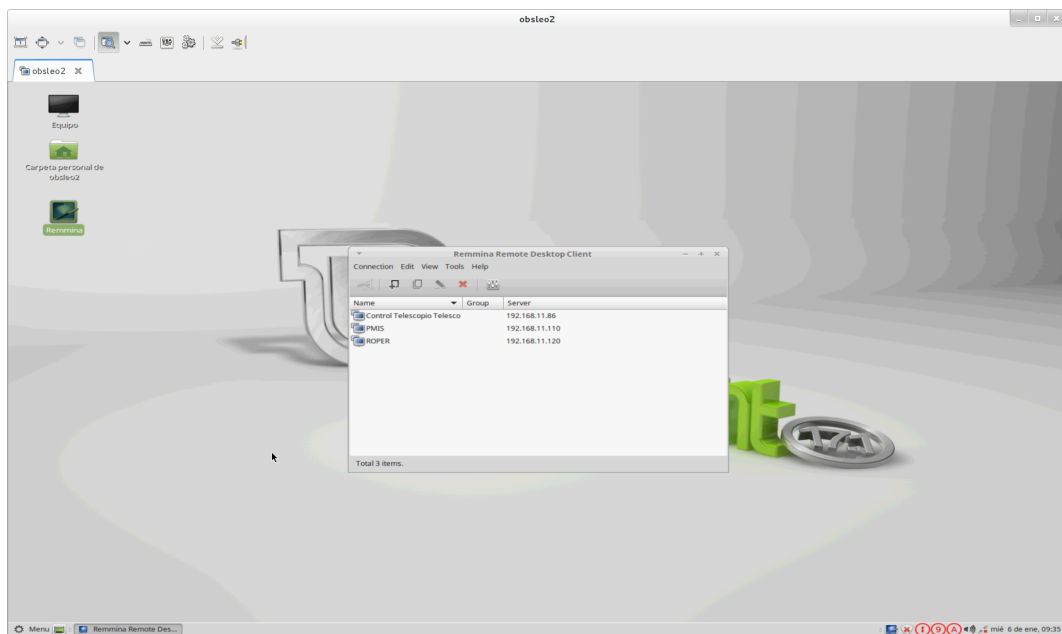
obsleo2

obsleo2

Equipo

Carpeta personal de obsleo2

Remmina

Remmina Remote Desktop Client

Connection Edit View Tools Help

| Name | Group | Server |
|---|---|---|
| Control Telescopio Telesco | | 192.168.11.86 |
| PMIS | | 192.168.11.110 |
| ROPER | | 192.168.11.120 |

Total 3 items.

Menu Remmina Remote Des...

mié 6 de ene, 09:35